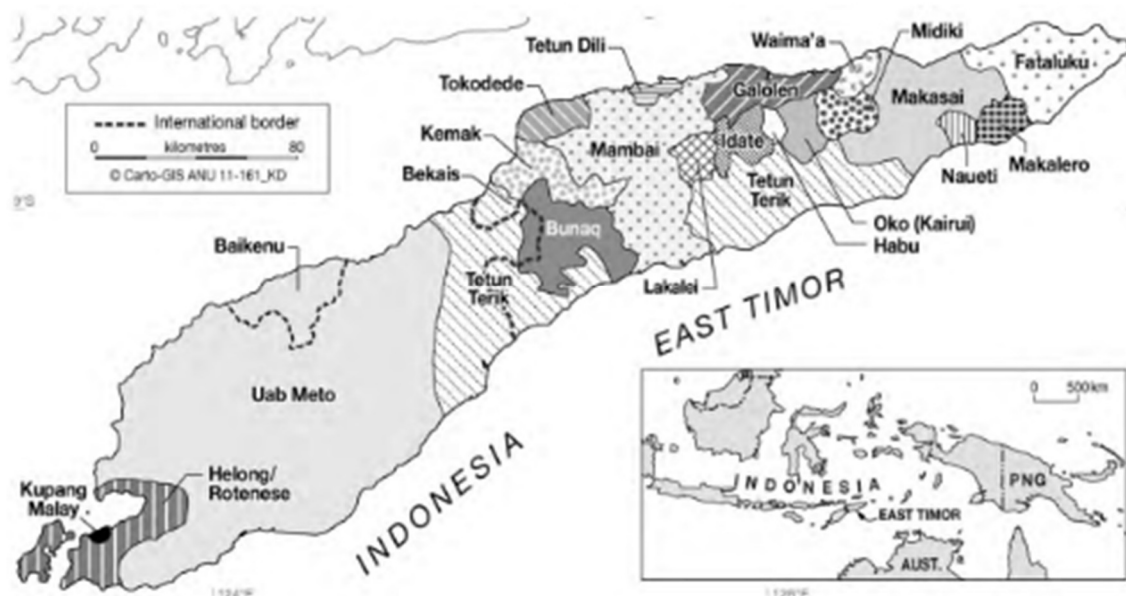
International border
0 kilometres 80
© Carto-GIS ANU 11-161_KD

Tetun Dili
Waima'a
Midiki
Fataluku
Tokodede
Galolen
Makasai
Kemak
Mambai
Idate
Makalero
Bekais
Tetun Terik
Naueti
Oko (Kairui)
Habu
Bunaq
Baikenu
Tetun Terik
Lakalei
EAST TIMOR
Uab Meto
INDONESIA
Kupang Malay
Helong/ Rotenese

0 500km
INDONESIA
PNG
EAST TIMOR
AUST.